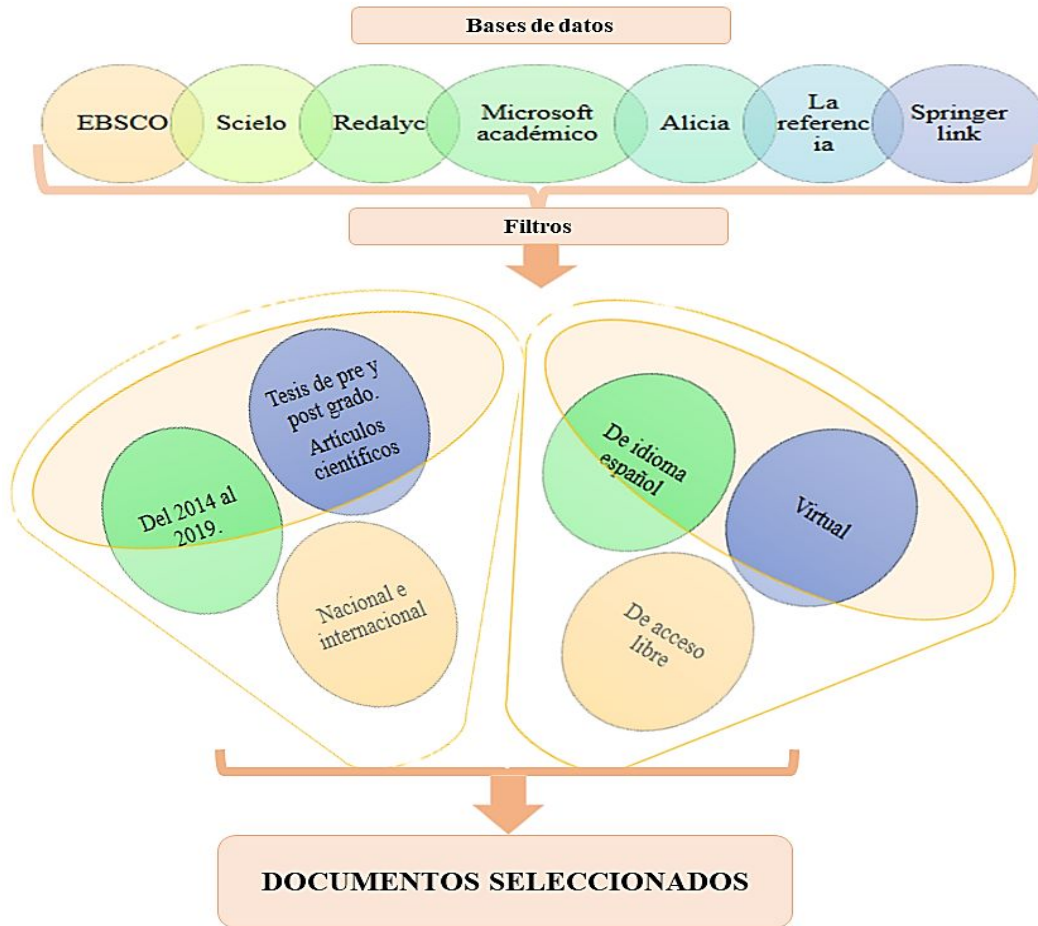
Bases de datos

EBSCO

Scielo

Redalyc

Microsoft académico

Alicia

La referenc ia

Springer link

Filtros

Tesis de pre y post grado. Artículos científicos

Del 2014 al 2019.

Nacional e internacional

De idioma español

Virtual

De acceso libre

DOCUMENTOS SELECCIONADOS